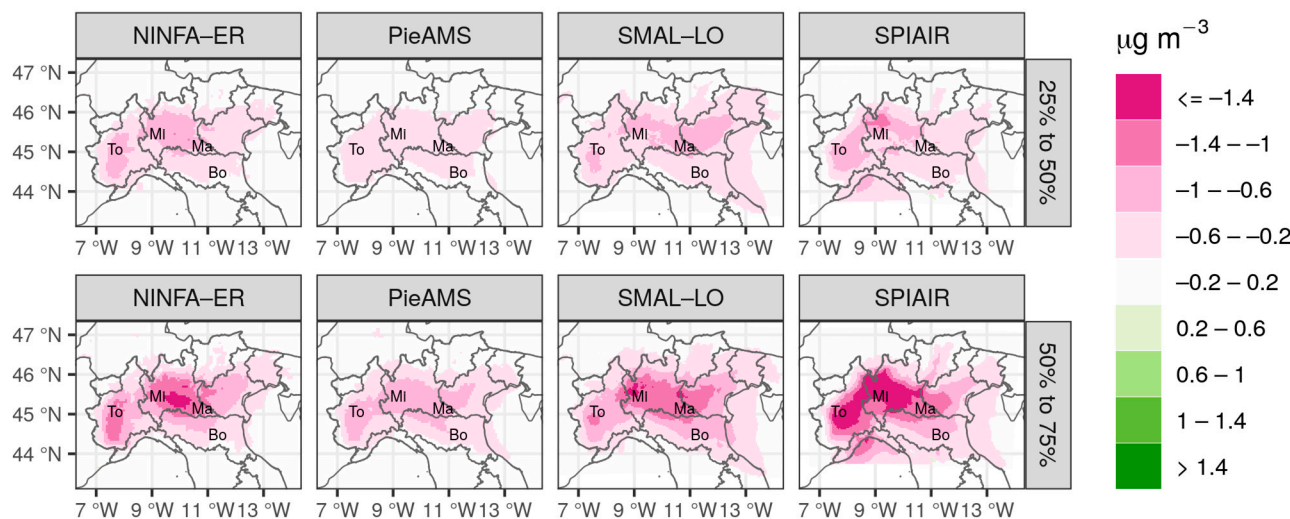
NINFA–ER

PieAMS

SMAL–LO

SPIAIR

25% to 50%

47 °N
46 °N
45 °N
44 °N

To
Mi
Ma
Bo

To
Mi
Ma
Bo

To
Mi
Ma
Bo

To
Mi
Ma
Bo

7 °W 9 °W 11 °W13 °W
7 °W 9 °W 11 °W13 °W
7 °W 9 °W 11 °W13 °W
7 °W 9 °W 11 °W13 °W

NINFA–ER

PieAMS

SMAL–LO

SPIAIR

50% to 75%

47 °N
46 °N
45 °N
44 °N

To
Mi
Ma
Bo

To
Mi
Ma
Bo

To
Mi
Ma
Bo

To
Mi
Ma
Bo

7 °W 9 °W 11 °W13 °W
7 °W 9 °W 11 °W13 °W
7 °W 9 °W 11 °W13 °W
7 °W 9 °W 11 °W13 °W

$\mu g\ m^{-3}$

<= −1.4
−1.4 – −1
−1 – −0.6
−0.6 – −0.2
−0.2 – 0.2
0.2 – 0.6
0.6 – 1
1 – 1.4
> 1.4